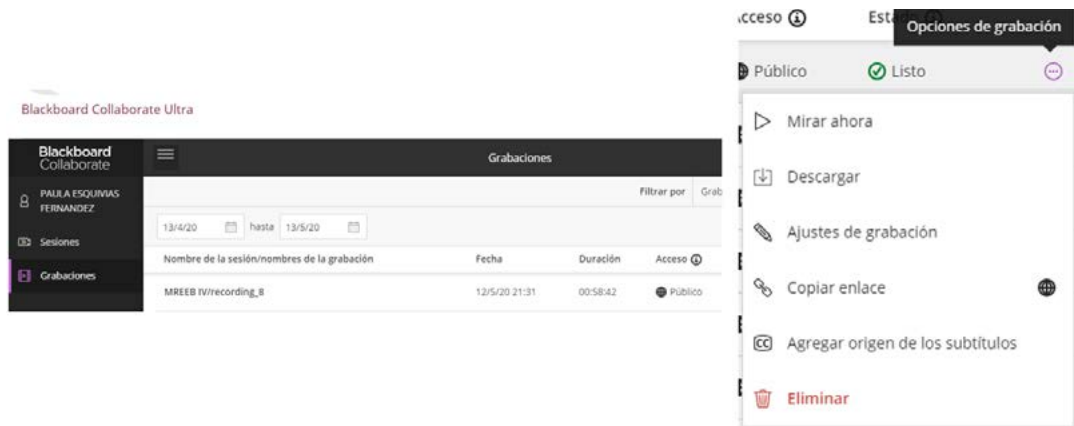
Blackboard Collaborate Ultra

Blackboard Collaborate

Grabaciones

PAULA ESQUIVIAS FERNANDEZ

Sesiones

Grabaciones

Filtrar por Grab

13/4/20 hasta 13/5/20

| Nombre de la sesión/nombres de la grabación | Fecha | Duración | Acceso |
|---|---|---|---|
| MREEB IV/recording_8 | 12/5/20 21:31 | 00:58:42 | Público |

cceso Esta Opciones de grabación

Público Listo

Mirar ahora

Descargar

Ajustes de grabación

Copiar enlace

Agregar origen de los subtítulos

Eliminar